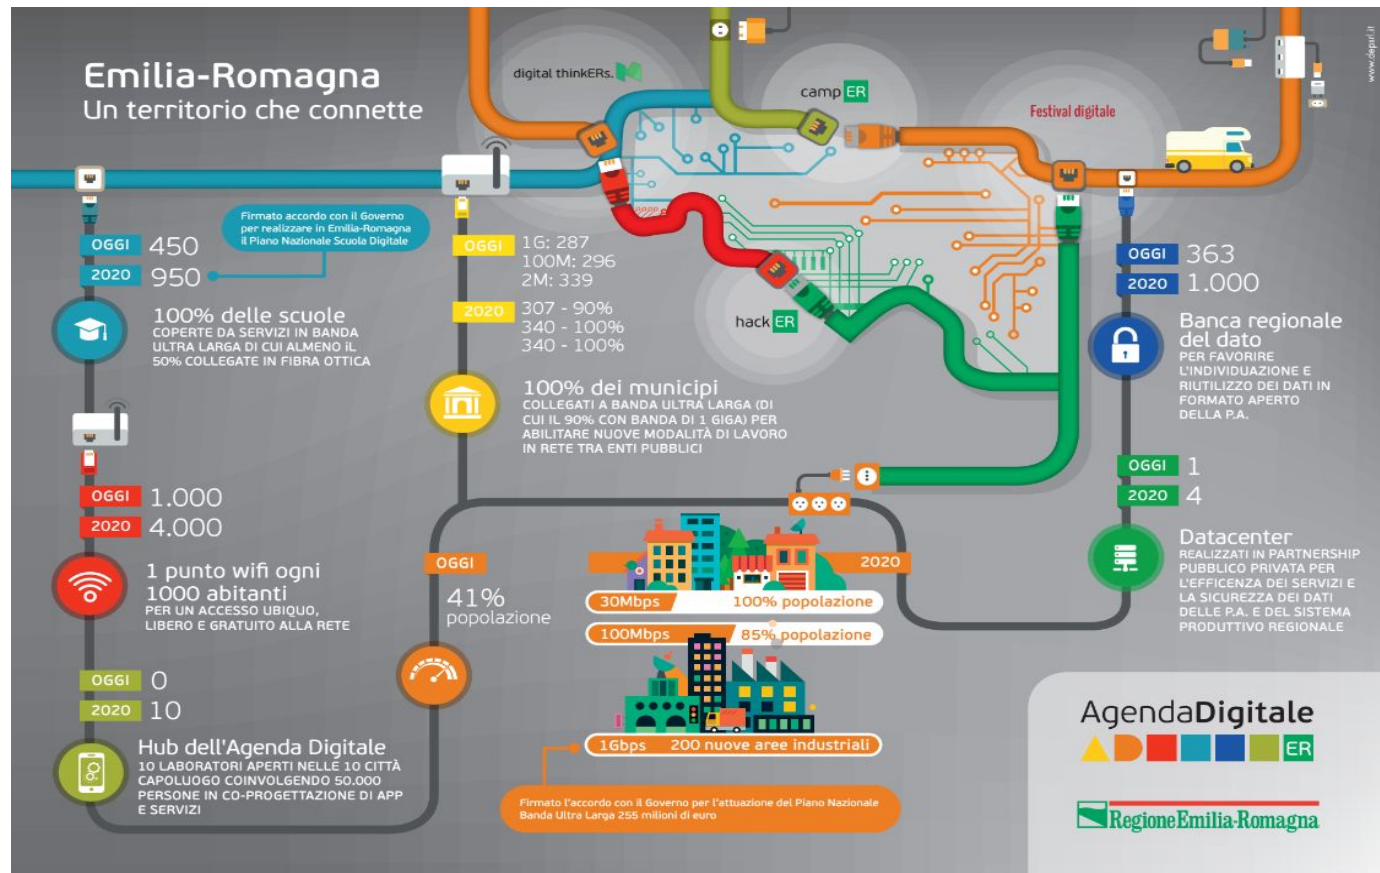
Emilia-Romagna
Un territorio che connette

digital thinkERs.

campER

Festival digitale

www.depuf.it

Firmato accordo con il Governo per realizzare in Emilia-Romagna il Piano Nazionale Scuola Digitale

OGGI 450
2020 950

100% delle scuole
COPERTE DA SERVIZI IN BANDA ULTRA LARGA DI CUI ALMENO IL 50% COLLEGATE IN FIBRA OTTICA

OGGI 1G: 287
100M: 296
2M: 339

2020 307 - 90%
340 - 100%
340 - 100%

100% dei municipi
COLLEGATI A BANDA ULTRA LARGA (DI CUI IL 90% CON BANDA DI 1 GIGA) PER ABILITARE NUOVE MODALITÀ DI LAVORO IN RETE TRA ENTI PUBBLICI

hackER

OGGI 363
2020 1.000

Banca regionale del dato
PER FAVORIRE L'INDIVIDUAZIONE E RIUTILIZZO DEI DATI IN FORMATO APERTO DELLA P.A.

OGGI 1.000
2020 4.000

1 punto wifi ogni 1000 abitanti
PER UN ACCESSO UBIQUO, LIBERO E GRATUITO ALLA RETE

OGGI
41%
popolazione

2020
30Mbps 100% popolazione
100Mbps 85% popolazione

OGGI 1
2020 4

Datacenter
REALIZZATI IN PARTNERSHIP PUBBLICO PRIVATA PER L'EFFICENZA DEI SERVIZI E LA SICUREZZA DEI DATI DELLE P.A. E DEL SISTEMA PRODUTTIVO REGIONALE

OGGI 0
2020 10

Hub dell'Agenda Digitale
10 LABORATORI APERTI NELLE 10 CITTÀ CAPOLUOGO COINVOLGENDO 50.000 PERSONE IN CO-PROGETTAZIONE DI APP E SERVIZI

1Gbps 200 nuove aree industriali

Firmato l'accordo con il Governo per l'attuazione del Piano Nazionale Banda Ultra Larga 255 milioni di euro

AgendaDigitale
ER

RegioneEmilia-Romagna